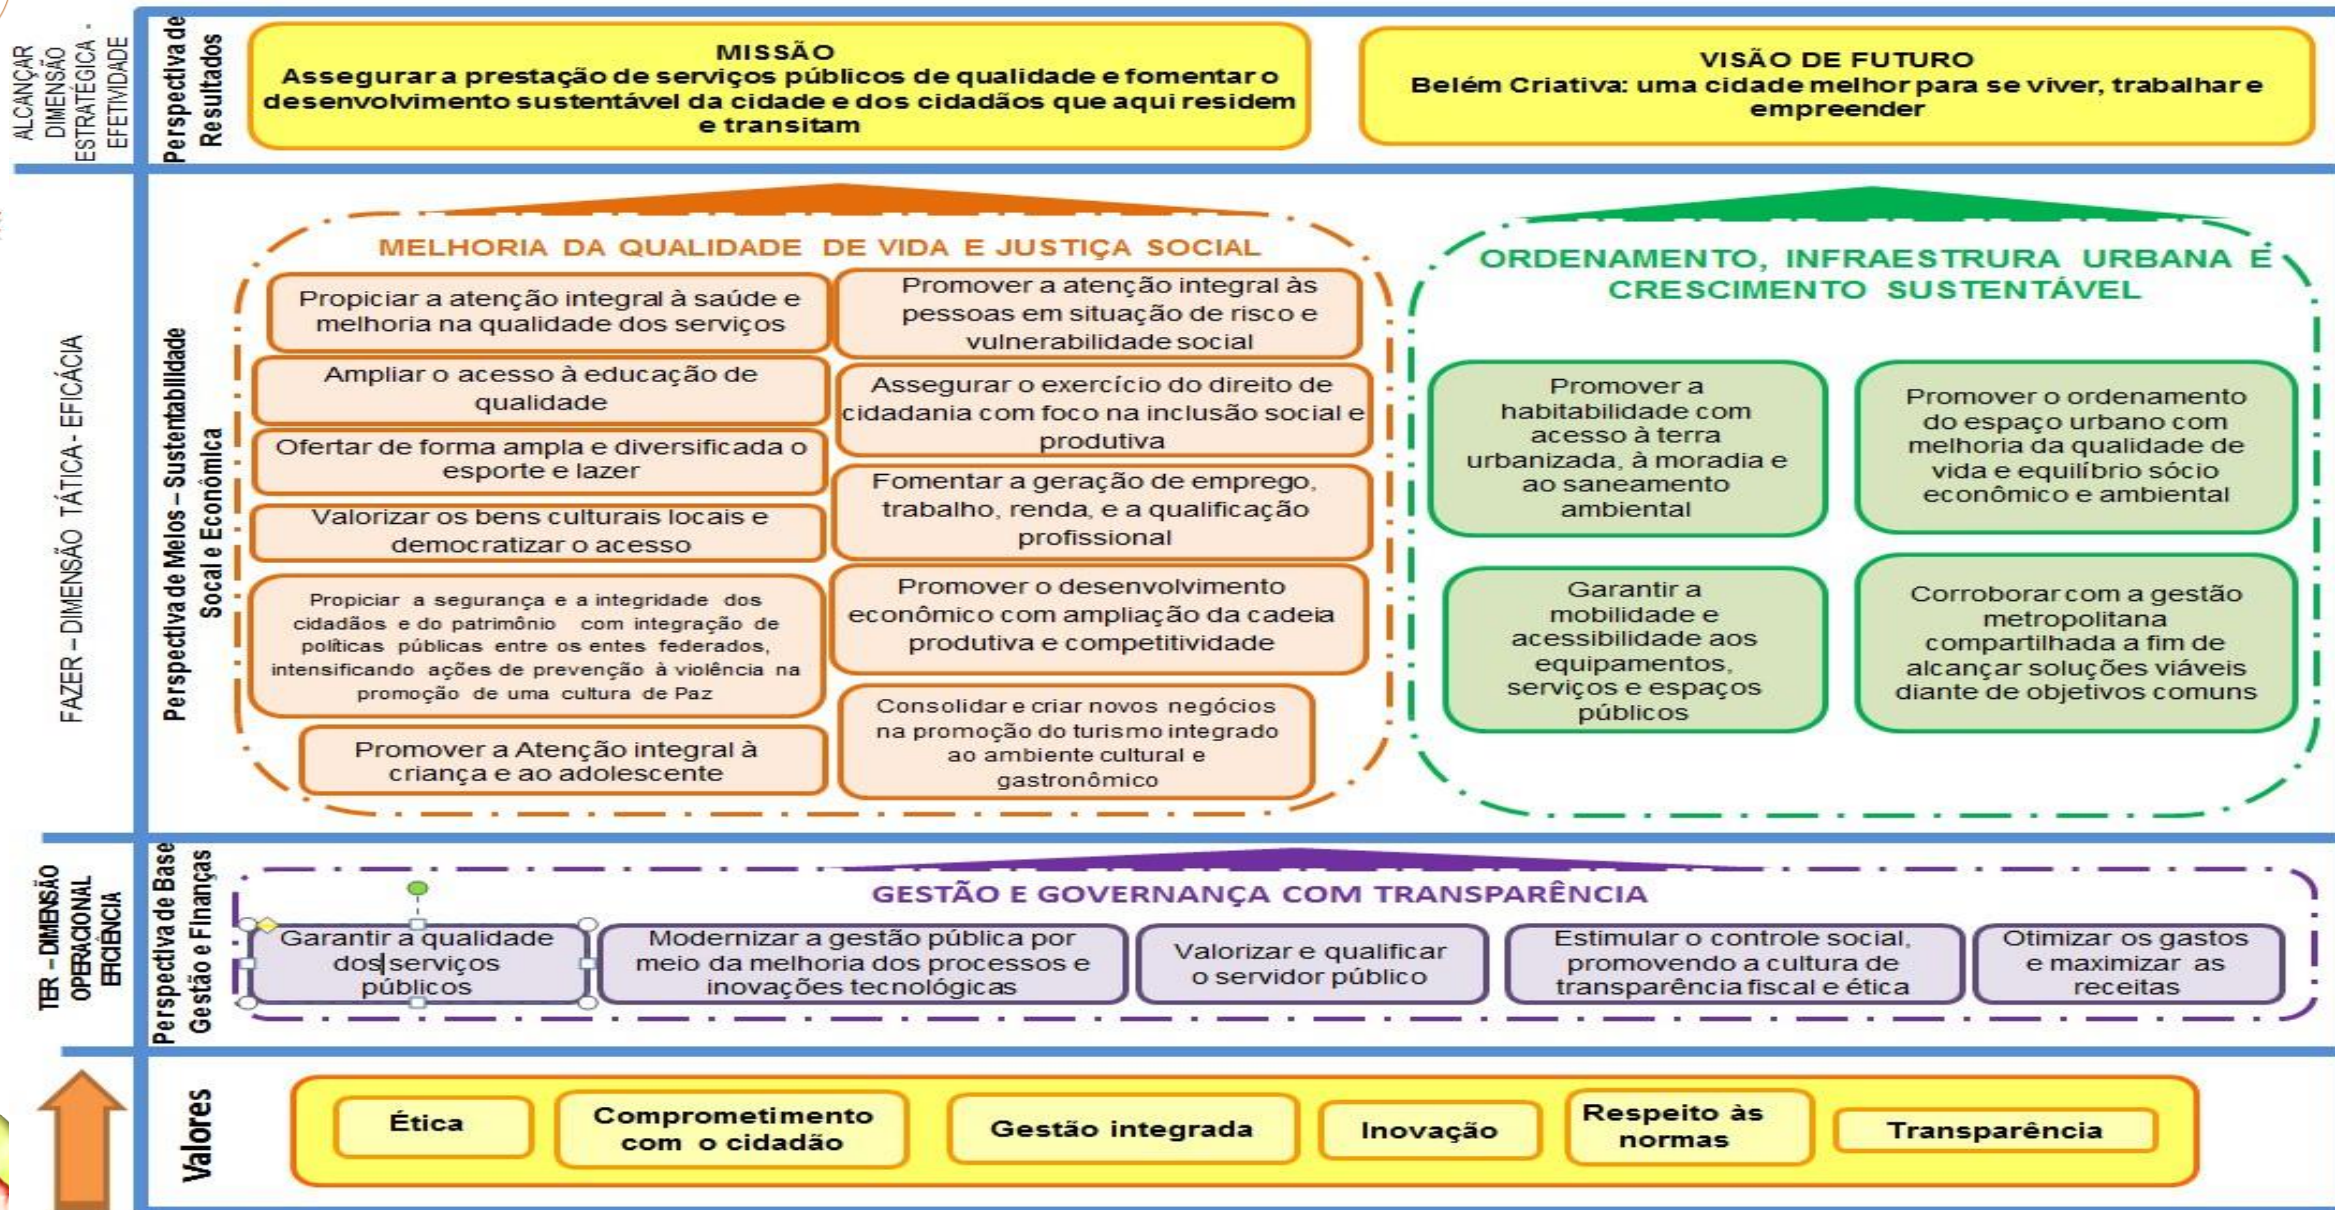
ALCANÇAR DIMENSÃO ESTRATÉGICA - EFETIVIDADE

Perspectiva de Resultados

MISSÃO
Assegurar a prestação de serviços públicos de qualidade e fomentar o desenvolvimento sustentável da cidade e dos cidadãos que aqui residem e transitam

VISÃO DE FUTURO
Belém Criativa: uma cidade melhor para se viver, trabalhar e empreender

FAZER – DIMENSÃO TÁTICA - EFICÁCIA

Perspectiva de Meios – Sustentabilidade Social e Econômica

MELHORIA DA QUALIDADE DE VIDA E JUSTIÇA SOCIAL

Propiciar a atenção integral à saúde e melhoria na qualidade dos serviços

Promover a atenção integral às pessoas em situação de risco e vulnerabilidade social

Ampliar o acesso à educação de qualidade

Assegurar o exercício do direito de cidadania com foco na inclusão social e produtiva

Ofertar de forma ampla e diversificada o esporte e lazer

Fomentar a geração de emprego, trabalho, renda, e a qualificação profissional

Valorizar os bens culturais locais e democratizar o acesso

Propiciar a segurança e a integridade dos cidadãos e do patrimônio com integração de políticas públicas entre os entes federados, intensificando ações de prevenção à violência na promoção de uma cultura de Paz

Promover o desenvolvimento econômico com ampliação da cadeia produtiva e competitividade

Promover a Atenção integral à criança e ao adolescente

Consolidar e criar novos negócios na promoção do turismo integrado ao ambiente cultural e gastronômico

ORDENAMENTO, INFRAESTRURA URBANA E CRESCIMENTO SUSTENTÁVEL

Promover a habitabilidade com acesso à terra urbanizada, à moradia e ao saneamento ambiental

Promover o ordenamento do espaço urbano com melhoria da qualidade de vida e equilíbrio sócio econômico e ambiental

Garantir a mobilidade e acessibilidade aos equipamentos, serviços e espaços públicos

Corroborar com a gestão metropolitana compartilhada a fim de alcançar soluções viáveis diante de objetivos comuns

TER – DIMENSÃO OPERACIONAL EFICIÊNCIA

Perspectiva de Base Gestão e Finanças

GESTÃO E GOVERNANÇA COM TRANSPARÊNCIA

Garantir a qualidade dos serviços públicos

Modernizar a gestão pública por meio da melhoria dos processos e inovações tecnológicas

Valorizar e qualificar o servidor público

Estimular o controle social, promovendo a cultura de transparência fiscal e ética

Otimizar os gastos e maximizar as receitas

Valores

Ética

Comprometimento com o cidadão

Gestão integrada

Inovação

Respeito às normas

Transparência